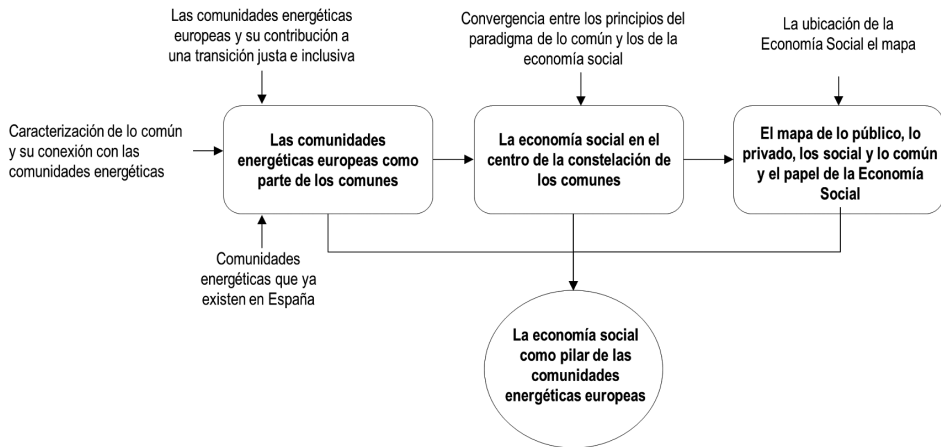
Las comunidades energéticas europeas y su contribución a una transición justa e inclusiva

Convergencia entre los principios del paradigma de lo común y los de la economía social

La ubicación de la Economía Social el mapa

Caracterización de lo común y su conexión con las comunidades energéticas

Las comunidades energéticas europeas como parte de los comunes

La economía social en el centro de la constelación de los comunes

El mapa de lo público, lo privado, los social y lo común y el papel de la Economía Social

Comunidades energéticas que ya existen en España

La economía social como pilar de las comunidades energéticas europeas